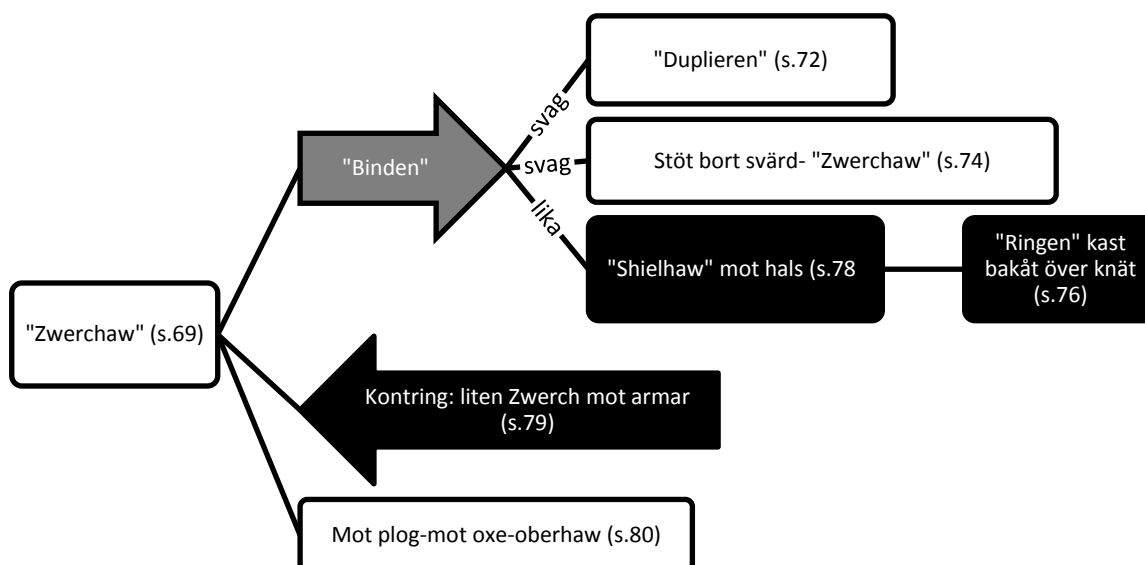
"Zwerchaw" (s.69)

"Binden"

svag

"Duplieren" (s.72)

svag

Stöt bort svärd- "Zwerchaw" (s.74)

lika

"Shielhaw" mot hals (s.78

"Ringen" kast bakåt över knät (s.76)

Kontring: liten Zwerch mot armar (s.79)

Mot plog-mot oxe-oberhaw (s.80)